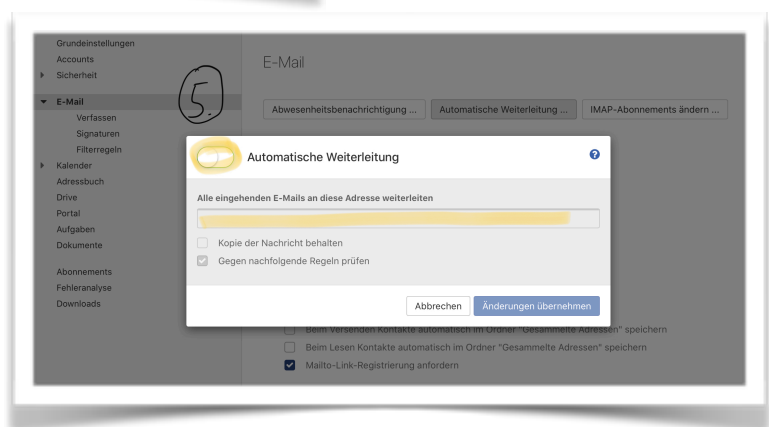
Grundeinstellungen
Accounts
Sicherheit
E-Mail
Verfassen
Signaturen
Filterregeln
Kalender
Adressbuch
Drive
Portal
Aufgaben
Dokumente
Abonnements
Fehleranalyse
Downloads

5

E-Mail

Abwesenheitsbenachrichtigung ...
Automatische Weiterleitung ...
IMAP-Abonnements ändern ...

Automatische Weiterleitung

Alle eingehenden E-Mails an diese Adresse weiterleiten

Kopie der Nachricht behalten
Gegen nachfolgende Regeln prüfen

Abbrechen
Änderungen übernehmen

Beim Versenden Kontakte automatisch im Ordner "Gesammelte Adressen" speichern
Beim Lesen Kontakte automatisch im Ordner "Gesammelte Adressen" speichern
Mailto-Link-Registrierung anfordern